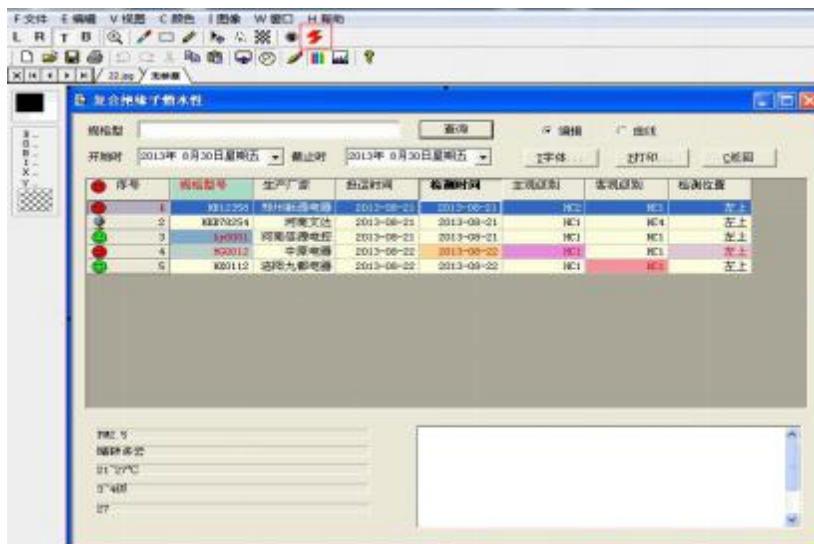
F文件 E编辑 V视图 C颜色 I图像 W窗口 H帮助

22.jpg 无标题

复合绝缘子憎水性

规格型 查询 编辑 曲线

开始时 2013年 8月30日星期五 截止时 2013年 8月30日星期五 T字体... P打印... C返回

| 序号 | 规格型号 | 生产厂家 | 到货时间 | 检测时间 | 主观级别 | 客观级别 | 检测位置 |
|---|---|---|---|---|---|---|---|
| 1 | XB12256 | 郑州新昌电器 | 2013-08-21 | 2013-08-21 | HC2 | HC1 | 左上 |
| 2 | KKB78254 | 河南文达 | 2013-08-21 | 2013-08-21 | HC1 | HC4 | 左上 |
| 3 | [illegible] | 河南信通电控 | 2013-08-21 | 2013-08-21 | HC1 | HC1 | 左上 |
| 4 | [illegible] | 中原电器 | 2013-08-22 | 2013-08-22 | HC1 | HC1 | 左上 |
| 5 | KK0112 | 洛阳九都电器 | 2013-08-22 | 2013-08-22 | HC1 | HC1 | 左上 |

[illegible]
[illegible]
21.7°C
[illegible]
27